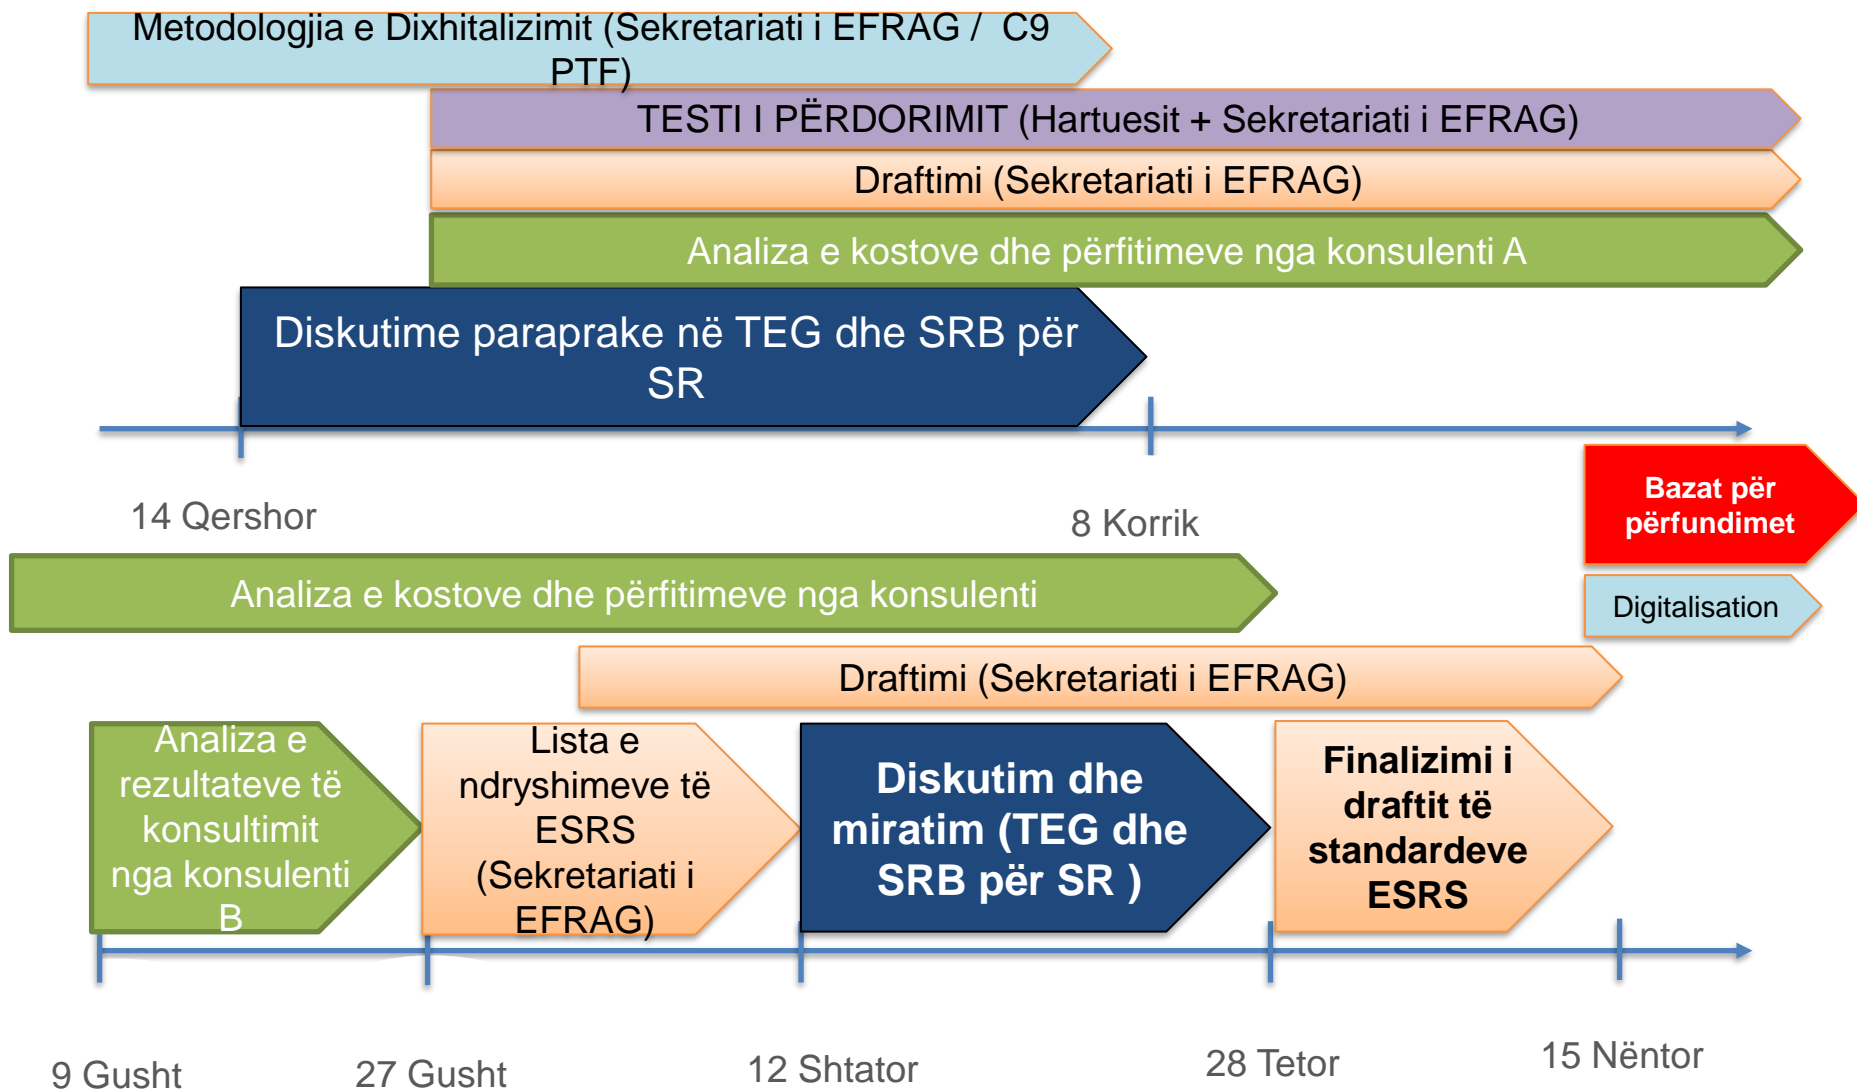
Metodologjia e Dixhitalizimit (Sekretariati i EFRAG / C9 PTF)

TESTI I PËRDORIMIT (Hartuesit + Sekretariati i EFRAG)

Draftimi (Sekretariati i EFRAG)

Analiza e kostove dhe përfitimeve nga konsulenti A

Diskutime paraprake në TEG dhe SRB për SR

14 Qershor

8 Korrik

Bazat për përfundimet

Analiza e kostove dhe përfitimeve nga konsulenti

Digitalisation

Draftimi (Sekretariati i EFRAG)

Analiza e rezultateve të konsultimit nga konsulenti B

Lista e ndryshimeve të ESRS (Sekretariati i EFRAG)

Diskutim dhe miratim (TEG dhe SRB për SR )

Finalizimi i draftit të standardeve ESRS

9 Gusht

27 Gusht

12 Shtator

28 Tetor

15 Nëntor